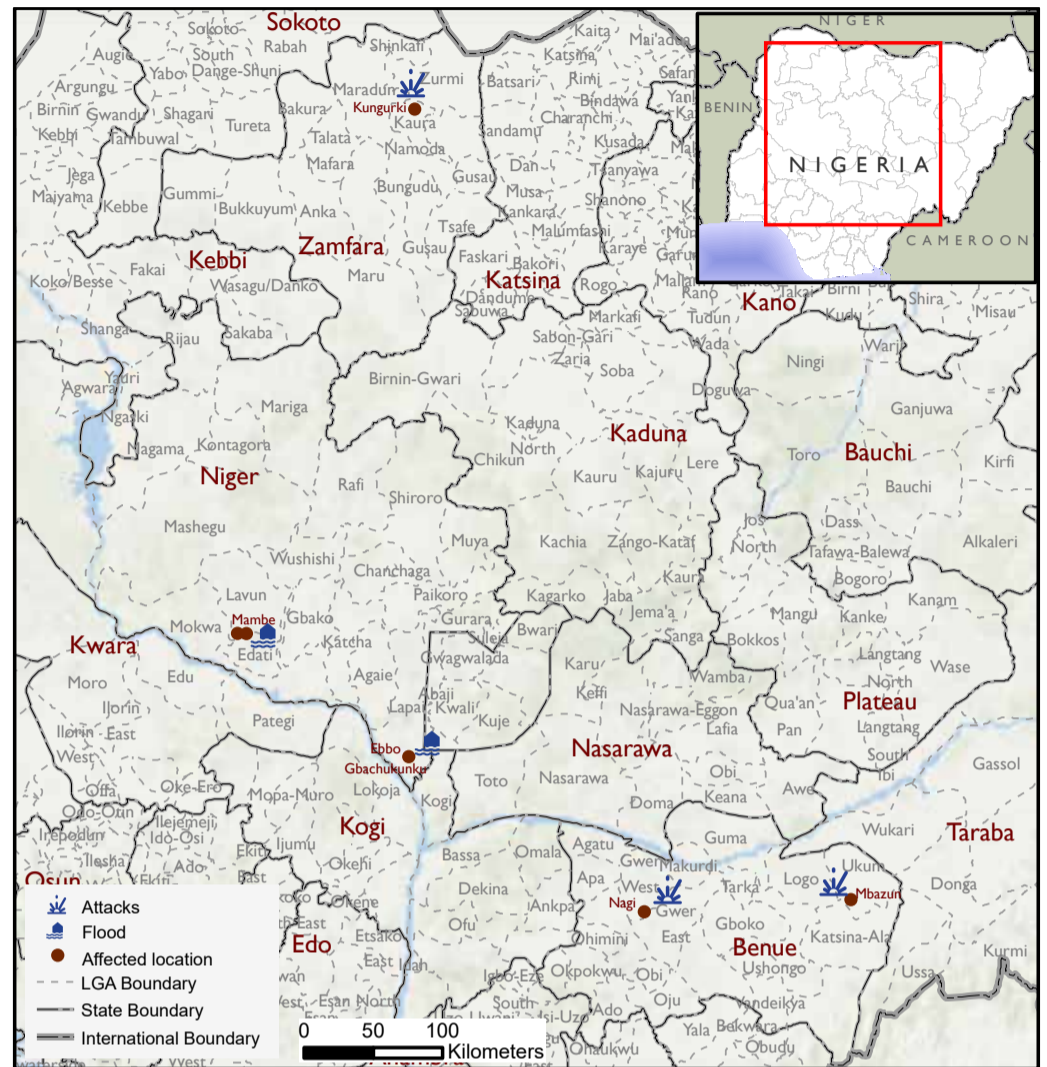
NIGER
BENIN
NIGERIA
CAMEROON

Sokoto
Sokoto
Rabah
Shinkafi
Kaita
Mai'adua
Augie
Yabo
South
Dange-Shuni
Maradun
Zurmi
Katsina
Argungu
Birnin
Gwandu
Shagari
Batsari
Rimi
Kungurki
Bindawa
Kebbi
Tambuwal
Bakura
Tureta
Kaura
Sandamu
Charanchi
Talata
Namoda
Kusada
Jega
Mafara
Dan
Maiyama
Gusau
Tsanyawa
Bungudu
Musa
Gummi
Kankara
Shanono
Kebbe
Bukkuyum
Anka
Malumfashi
Zamfara
Tsafe
Faskari
Karaye
Kebbi
Gusau
Bakori
Gafu
Fakai
Maru
Katsina
Koko/Besse
Wasagu/Danko
Rogo
Kano
Dandume
Sabuwa
Birni
Shira
Misau
Shanga
Rijau
Sakaba
Markafi
Tudun
Sabon-Gari
Wada
Zaria
Soba
Ningi
Agwara
Yauri
Birnin-Gwari
Doguwa
Ngaski
Mariga
Ganjuwa
Kaduna
Kaduna
North
Nagama
Kontagora
Lere
Toro
Bauchi
Kauru
Kajuru
Chikun
Kirfi
Niger
Rafi
Bauchi
Shiroro
Jos
Dass
North
Mashegu
Muya
Kachia
Zango-Kataf
Tafawa-Balewa
Alkaleri
Wushishi
Chanchaga
Kaura
Bogoro
Paikoro
Kagarko
Jaba
Jema'a
Lavun
Mangu
Kanam
Mambe
Gbako
Gurara
Bwari
Sanga
Bokkos
Mokwa
Edati
Katcha
Suleja
Kanke
Kwara
Gwagwalada
Karu
Langtang
Agaie
Wamba
Wase
Moro
Edu
Abaji
Keffi
North
Lapai
Kwali
Kuje
Qua'an
Plateau
Ilorin
Nasarawa-Eggon
Pan
East
Lafia
Pateggi
Langtang
Ilorin
West
Ebbo
South
Nasarawa
Gbachukunku
Toto
Nasarawa
Obi
Ibi
Gassol
Offa
Oke-Ero
Awe
Lokoja
Mopa-Muro
Kogi
Keana
Oyo-Orun
Doma
Wukari
Taraba
Ilejemeji
Kogi
Guma
Irepodun
Ido-Osi
Ijumu
Ado
Ukum
Bassa
Omala
Gwer
Makurdi
Ekiti
Logo
Okehi
Donga
Osun
Apa
West
Tarka
Mbazun
Dekina
Nagi
Gwer
Ankpa
Gboko
Ofu
Okene
East
Katsina-Ala
East
Edo
Etsako
Ohimini
Benue
Ushongo
Kurmi
Idah
Igbo-Eze
Okpokwu
Obi
Ussa
Esan
North
South
Oju
Vandeikya
Ado
Bekwarra
Yala
Obudu
Ohaukwu

Attacks
Flood
Affected location
LGA Boundary
State Boundary
International Boundary
0 50 100
Kilometers